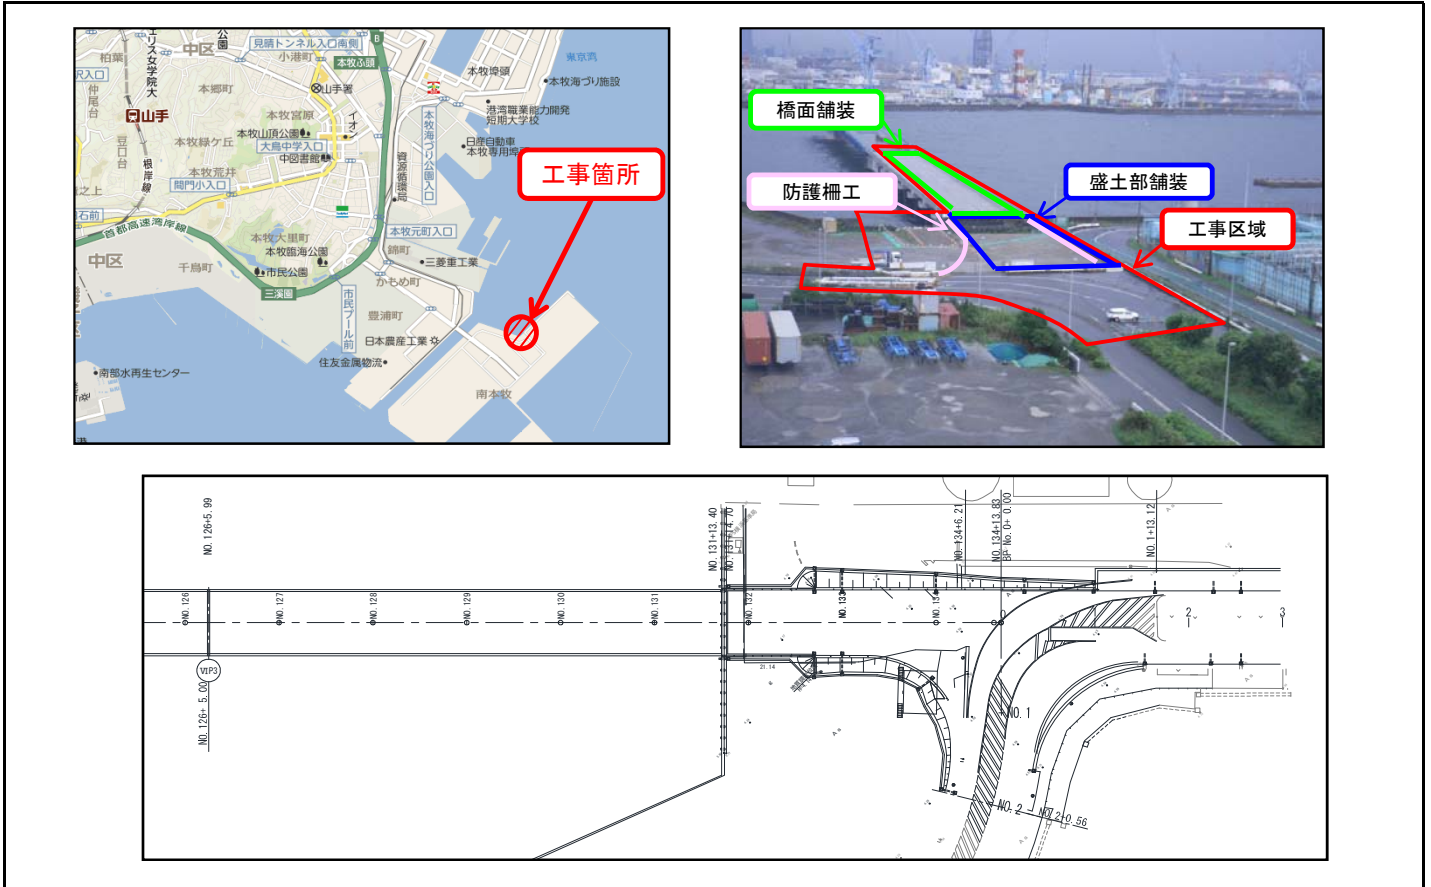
中区
柏葉
エリス女学院大
公園
見晴トンネル入口南側
小港町
本牧ふ頭
本郷町
山手署
山手
本牧宮原
本牧緑ケ丘
本牧山頂公園
大鳥中学入口
中図書館
本牧荒井
間門小入口
首都高速湾岸線
本牧大里町
本牧臨海公園
市民公園
三溪園
千鳥町
中区
本牧元町入口
錦町
三菱重工業
かもめ町
豊浦町
日本農産工業
住友金属物流
南部水再生センター
南本牧
本牧埠頭
本牧海づり施設
港湾職業能力開発短期大学校
日産自動車本牧専用埠頭
本牧海づり公園入口
資源循環局
市民プール前
東京湾
工事箇所

橋面舗装
防護柵工
盛土部舗装
工事区域

NO.126+5.99
NO.126
VIP3
NO.126+5.00
NO.127
NO.128
NO.129
NO.130
NO.131
NO.131+13.40
NO.131+14.70
NO.132
NO.133
NO.134
NO.134+6.21
NO.134+13.83
BP=No.0+0.00
NO.1+13.12
NO.1
NO.2
NO.2+0.56
2
3